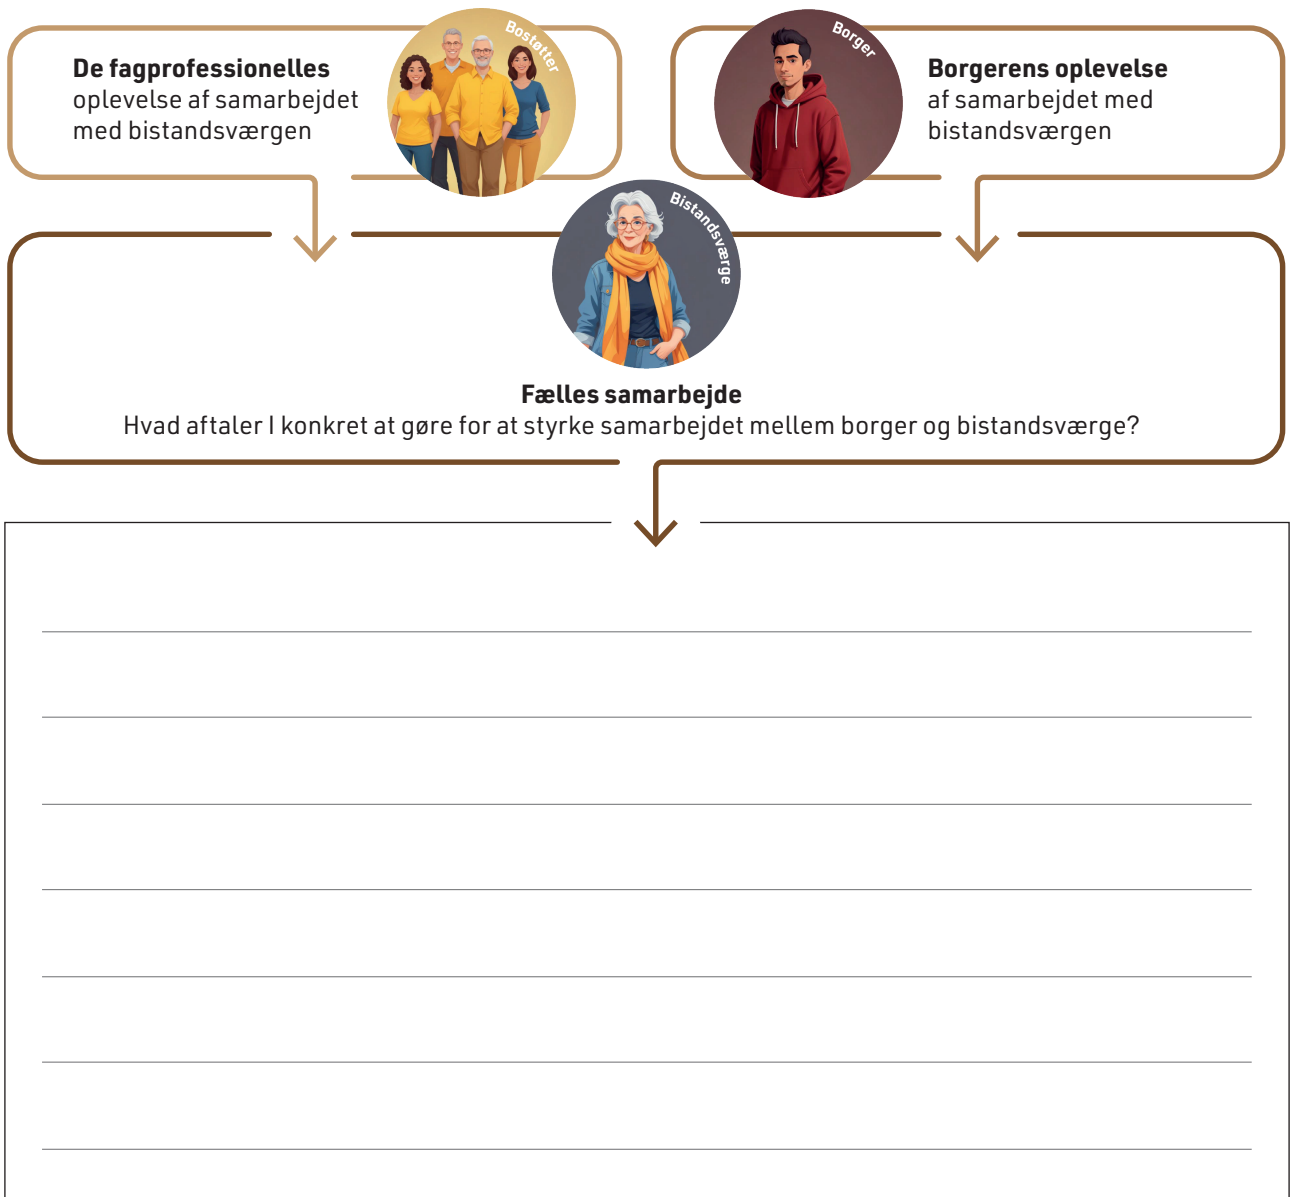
**De fagprofessionelles** oplevelse af samarbejdet med bistandsværgen

Bostøtter

Borger

**Borgerens oplevelse** af samarbejdet med bistandsværgen

Bistandsværge

**Fælles samarbejde**
Hvad aftaler I konkret at gøre for at styrke samarbejdet mellem borger og bistandsværge?